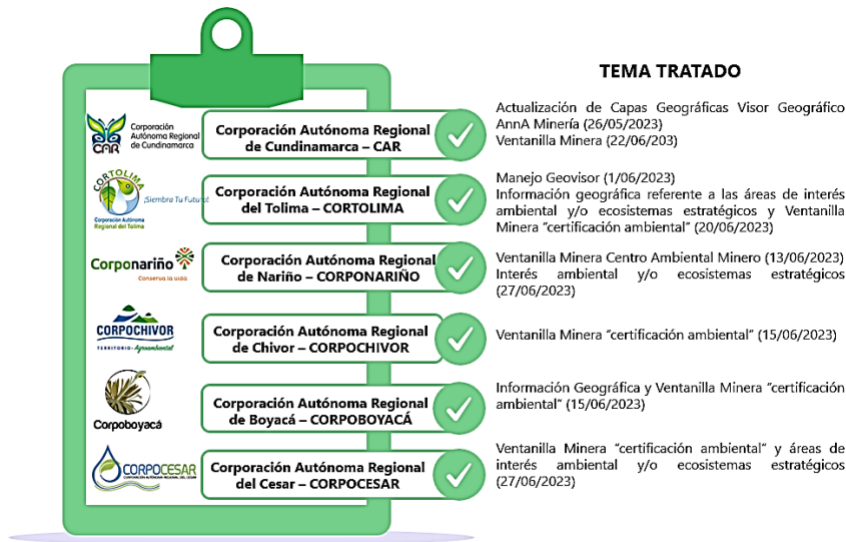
TEMA TRATADO

Corporación Autónoma Regional de Cundinamarca
CAR

Corporación Autónoma Regional de Cundinamarca – CAR

Actualización de Capas Geográficas Visor Geográfico AnnA Minería (26/05/2023)
Ventanilla Minera (22/06/203)

CORTOLIMA
¡Siembra Tu Futuro!
Corporación Autónoma Regional del Tolima

Corporación Autónoma Regional del Tolima – CORTOLIMA

Manejo Geovisor (1/06/2023)
Información geográfica referente a las áreas de interés ambiental y/o ecosistemas estratégicos y Ventanilla Minera "certificación ambiental" (20/06/2023)

Corponariño
Conserva la vida

Corporación Autónoma Regional de Nariño – CORPONARIÑO

Ventanilla Minera Centro Ambiental Minero (13/06/2023)
Interés ambiental y/o ecosistemas estratégicos (27/06/2023)

CORPOCHIVOR
TERRITORIO Agroambiental

Corporación Autónoma Regional de Chivor – CORPOCHIVOR

Ventanilla Minera "certificación ambiental" (15/06/2023)

Corpoboyacá

Corporación Autónoma Regional de Boyacá – CORPOBOYACÁ

Información Geográfica y Ventanilla Minera "certificación ambiental" (15/06/2023)

CORPOCESAR
CORPORACIÓN AUTÓNOMA REGIONAL DEL CESAR

Corporación Autónoma Regional del Cesar – CORPOCESAR

Ventanilla Minera "certificación ambiental" y áreas de interés ambiental y/o ecosistemas estratégicos (27/06/2023)